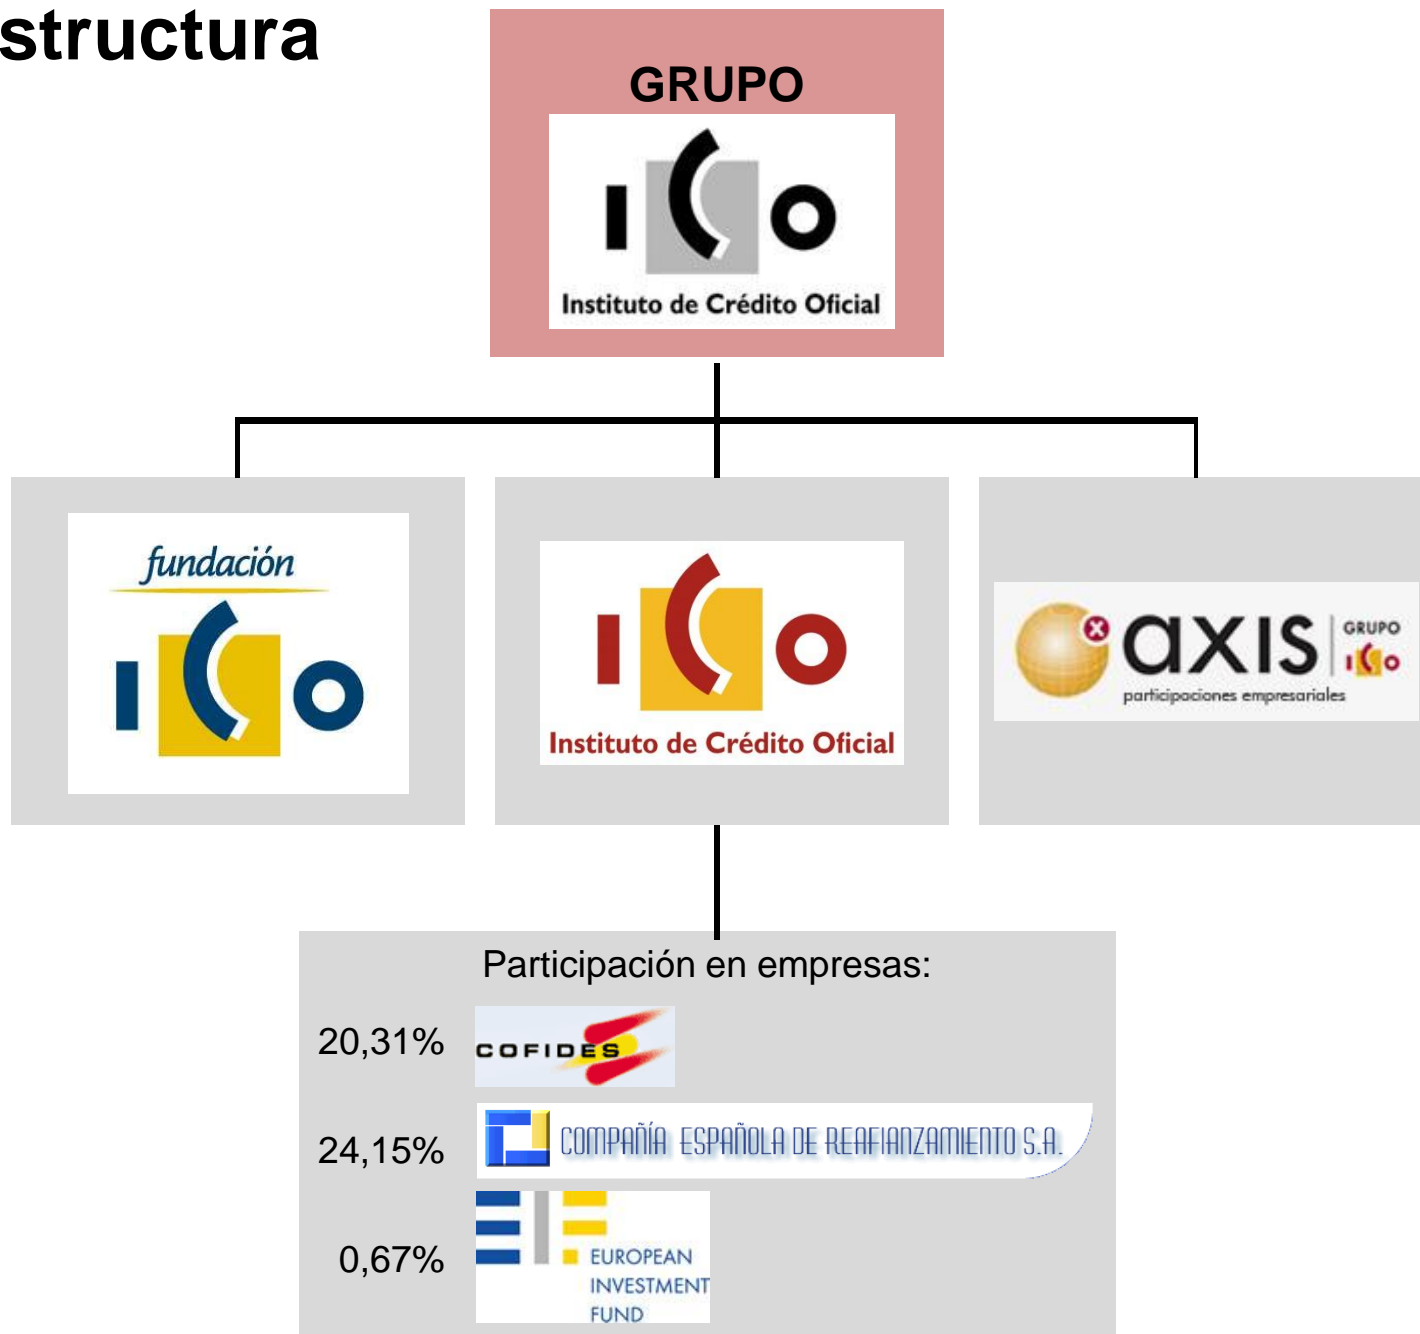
structura

GRUPO

ICO
Instituto de Crédito Oficial

fundación
ICO

ICO
Instituto de Crédito Oficial

axis GRUPO ICO
participaciones empresariales

Participación en empresas:

20,31% COFIDES

24,15% COMPAÑÍA ESPAÑOLA DE REAFIANZAMIENTO S.A.

0,67% EUROPEAN INVESTMENT FUND